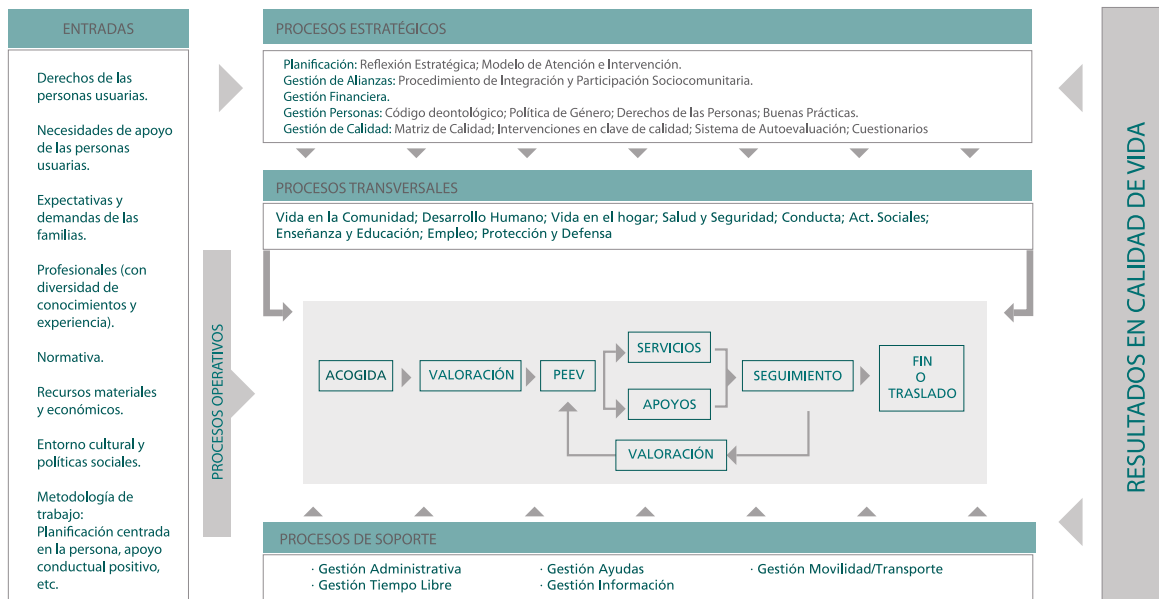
ENTRADAS

Derechos de las personas usuarias.

Necesidades de apoyo de las personas usuarias.

Expectativas y demandas de las familias.

Profesionales (con diversidad de conocimientos y experiencia).

Normativa.

Recursos materiales y económicos.

Entorno cultural y políticas sociales.

Metodología de trabajo: Planificación centrada en la persona, apoyo conductual positivo, etc.

PROCESOS ESTRATÉGICOS

Planificación: Reflexión Estratégica; Modelo de Atención e Intervención.
Gestión de Alianzas: Procedimiento de Integración y Participación Sociocomunitaria.
Gestión Financiera.
Gestión Personas: Código deontológico; Política de Género; Derechos de las Personas; Buenas Prácticas.
Gestión de Calidad: Matriz de Calidad; Intervenciones en clave de calidad; Sistema de Autoevaluación; Cuestionarios

PROCESOS TRANSVERSALES

Vida en la Comunidad; Desarrollo Humano; Vida en el hogar; Salud y Seguridad; Conducta; Act. Sociales; Enseñanza y Educación; Empleo; Protección y Defensa

PROCESOS OPERATIVOS

ACOGIDA
VALORACIÓN
PEEV
SERVICIOS
APOYOS
SEGUIMIENTO
FIN O TRASLADO
VALORACIÓN

PROCESOS DE SOPORTE

· Gestión Administrativa
· Gestión Tiempo Libre
· Gestión Ayudas
· Gestión Información
· Gestión Movilidad/Transporte

RESULTADOS EN CALIDAD DE VIDA